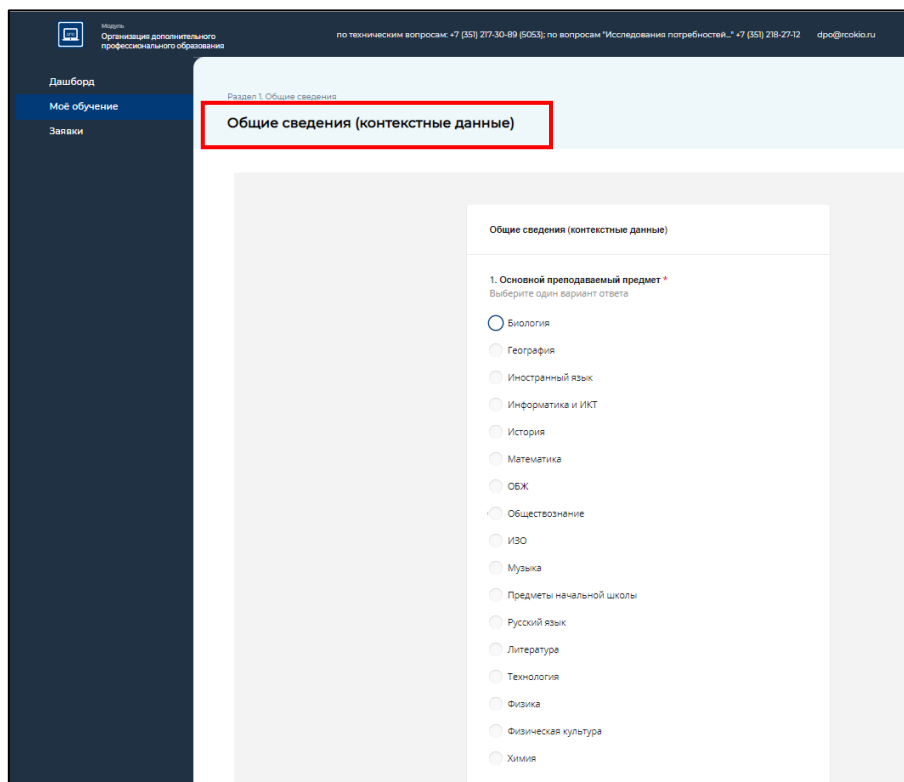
Модуль
Организация дополнительного профессионального образования

по техническим вопросам: +7 (351) 217-30-89 (5053); по вопросам "Исследования потребностей..." +7 (351) 218-27-12 dpo@rcokio.ru

Дашборд
Моё обучение
Заявки

Раздел 1. Общие сведения
Общие сведения (контекстные данные)

Общие сведения (контекстные данные)

1. Основной преподаваемый предмет *
Выберите один вариант ответа

Биология
География
Иностранный язык
Информатика и ИКТ
История
Математика
ОБЖ
Обществознание
ИЗО
Музыка
Предметы начальной школы
Русский язык
Литература
Технология
Физика
Физическая культура
Химия